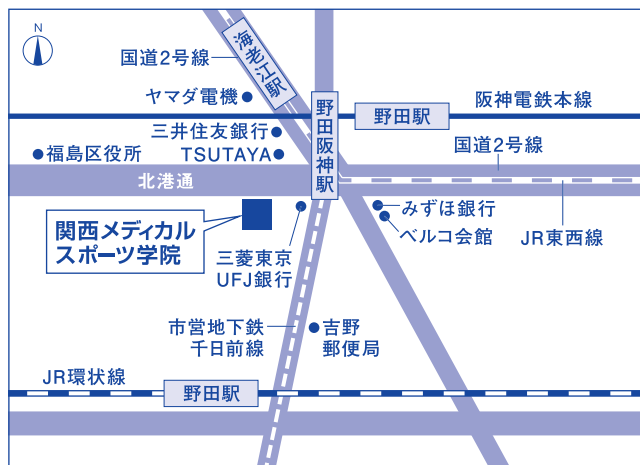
N

海老江駅

国道2号線

ヤマダ電機

野田阪神駅

野田駅

阪神電鉄本線

三井住友銀行

福島区役所

TSUTAYA

国道2号線

北港通

みずほ銀行

ベルコ会館

関西メディカル
スポーツ学院

三菱東京
UFJ銀行

JR東西線

市営地下鉄
千日前線

吉野
郵便局

JR環状線

野田駅